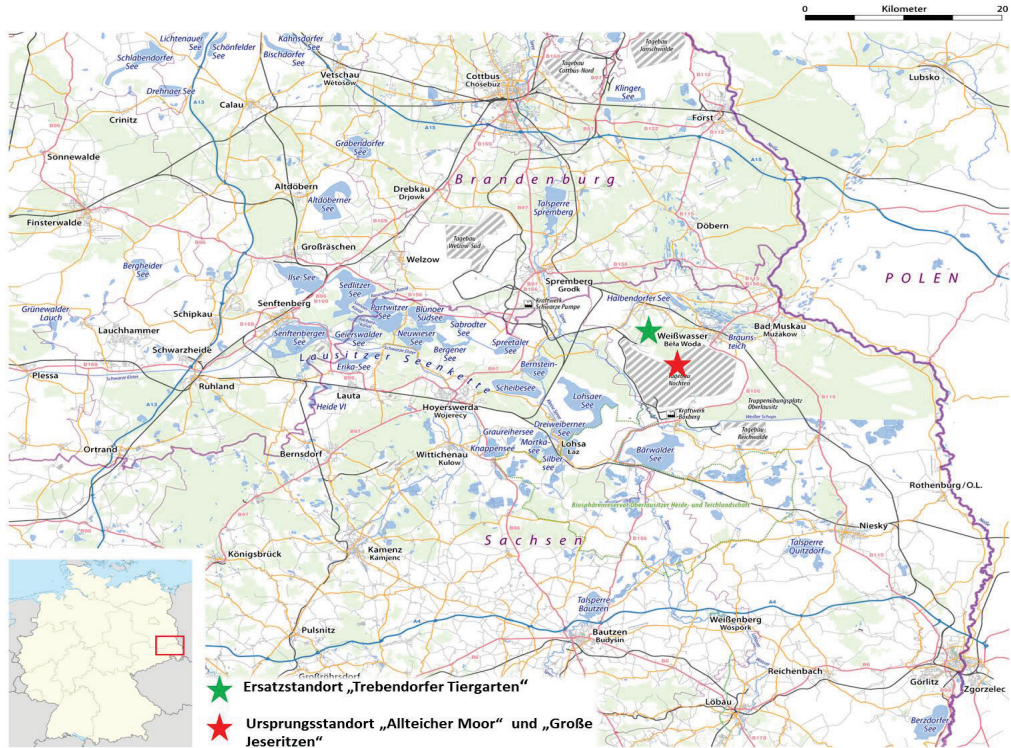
0 Kilometer 20

Lichtenauer See
Schönfelder See
Kahnsdorfer See
Bischdorfer See
Schlabendorfer See
Drehnaer See
Vetschau Wětošow
Cottbus Chóśebuz
Tagebau Cottbus-Nord
Tagebau Jänschwalde
Klinger See
Lubsko
Calau
Crinitz
Forst
Sonnewalde
Gräbendorfer See
Altdöbern
Drebkau Drjowk
Brandenburg
Altdöberner See
Talsperre Spremberg
Döbern
Finsterwalde
Tagebau Welzow-Süd
Großräschen
Welzow
Bergheider See
Ilse-See
Spremberg Grodk
POLEN
Grünewalder Lauch
Sedlitzer See
Kraftwerk Schwarze Pumpe
Halbendorfer See
Senftenberg
Schipkau
Partwitzer See
Blunoer Südsee
Sabrodter See
Lauchhammer
Senftenberger See
Geierswalder See
Neuwieser See
Weißwasser Běła Woda
Bad Muskau Mužakow
Bergener See
Spreetaler See
Braunsteich
Schwarzheide
Lausitzer Seenkette
Erika-See
Bernsteinsee
Tagebau Nochten
Plessa
Ruhland
Scheibesee
Truppenübungsplatz Oberlausitz
Lauta
Hoyerswerda Wojerecy
Lohsaer See
Kraftwerk Boxberg
Heide VI
Tagebau Reichwalde
Graureihersee
Dreiweiberner See
Ortrand
Bernsdorf
Wittichenau Kulow
Knappensee
Mortkasee
Lohsa Łaz
Bärwalder See
Silbersee
Rothenburg/O.L.
Biosphärenreservat Oberlausitzer Heide- und Teichlandschaft
Niesky
Sachsen
Talsperre Quitzdorf
Königsbrück
Kamenz Kamjenc
Talsperre Bautzen
Pulsnitz
Bautzen Budyšin
Weißenberg Wóspork
Großröhrsdorf
Reichenbach
Görlitz
Zgorzelec
Löbau
Berzdorfer See
Ersatzstandort „Trebendorfer Tiergarten“
Ursprungsstandort „Allteicher Moor“ und „Große Jeseritzen“